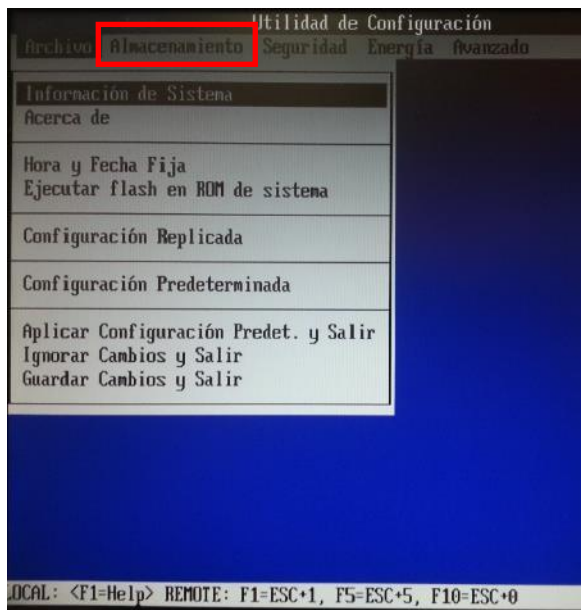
Utilidad de Configuración

Archivo Almacenamiento Seguridad Energia Avanzado

Información de Sistema
Acerca de

Hora y Fecha Fija
Ejecutar flash en ROM de sistema

Configuración Replicada

Configuración Predeterminada

Aplicar Configuración Predet. y Salir
Ignorar Cambios y Salir
Guardar Cambios y Salir

LOCAL: <F1=Help> REMOTE: F1=ESC+1, F5=ESC+5, F10=ESC+0